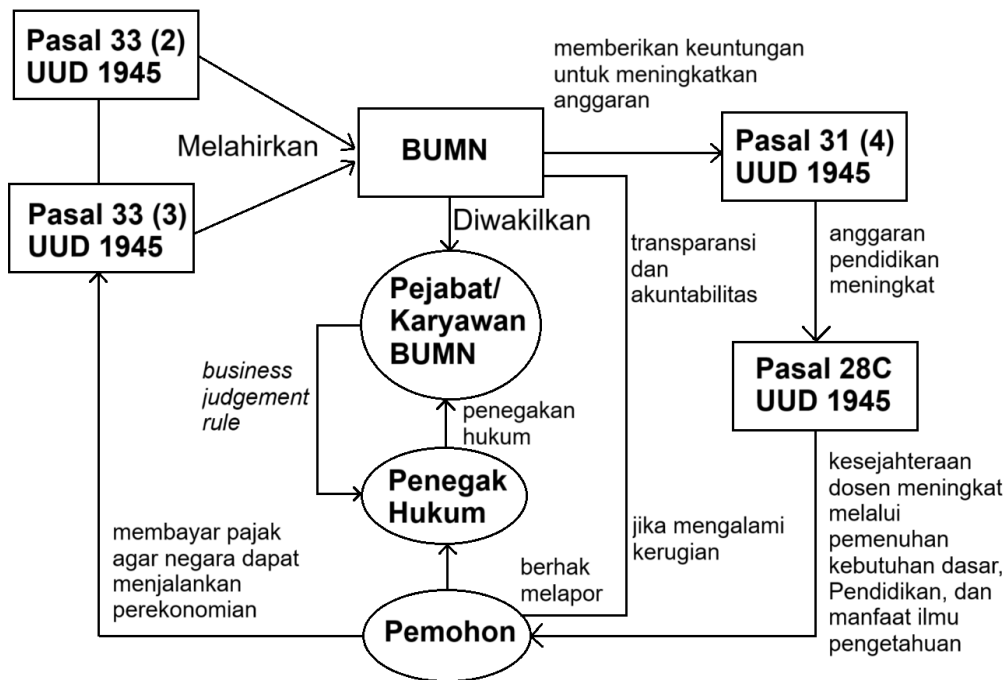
Pasal 33 (2) UUD 1945

Melahirkan

Pasal 33 (3) UUD 1945

BUMN

memberikan keuntungan untuk meningkatkan anggaran

Pasal 31 (4) UUD 1945

Diwakilkan

transparansi dan akuntabilitas

anggaran pendidikan meningkat

Pejabat/ Karyawan BUMN

Pasal 28C UUD 1945

business judgement rule

penegakan hukum

Penegak Hukum

kesejahteraan dosen meningkat melalui pemenuhan kebutuhan dasar, Pendidikan, dan manfaat ilmu pengetahuan

membayar pajak agar negara dapat menjalankan perekonomian

jika mengalami kerugian

berhak melapor

Pemohon